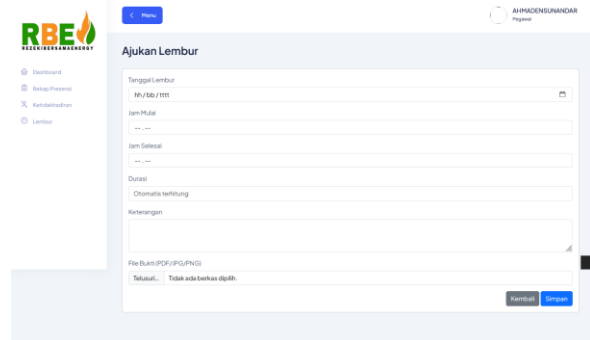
RBE
REZEKIBERSAMAENERGY

Dashboard
Rekap Presensi
Ketidakhadiran
Lembur

< Menu

AHMADENSUNANDAR
Pegawai

Ajukan Lembur

Tanggal Lembur
hh/bb/tttt

Jam Mulai
--.--

Jam Selesai
--.--

Durasi
Otomatis terhitung

Keterangan

File Bukti (PDF/JPG/PNG)
Telusuri... Tidak ada berkas dipilih.

Kembali Simpan